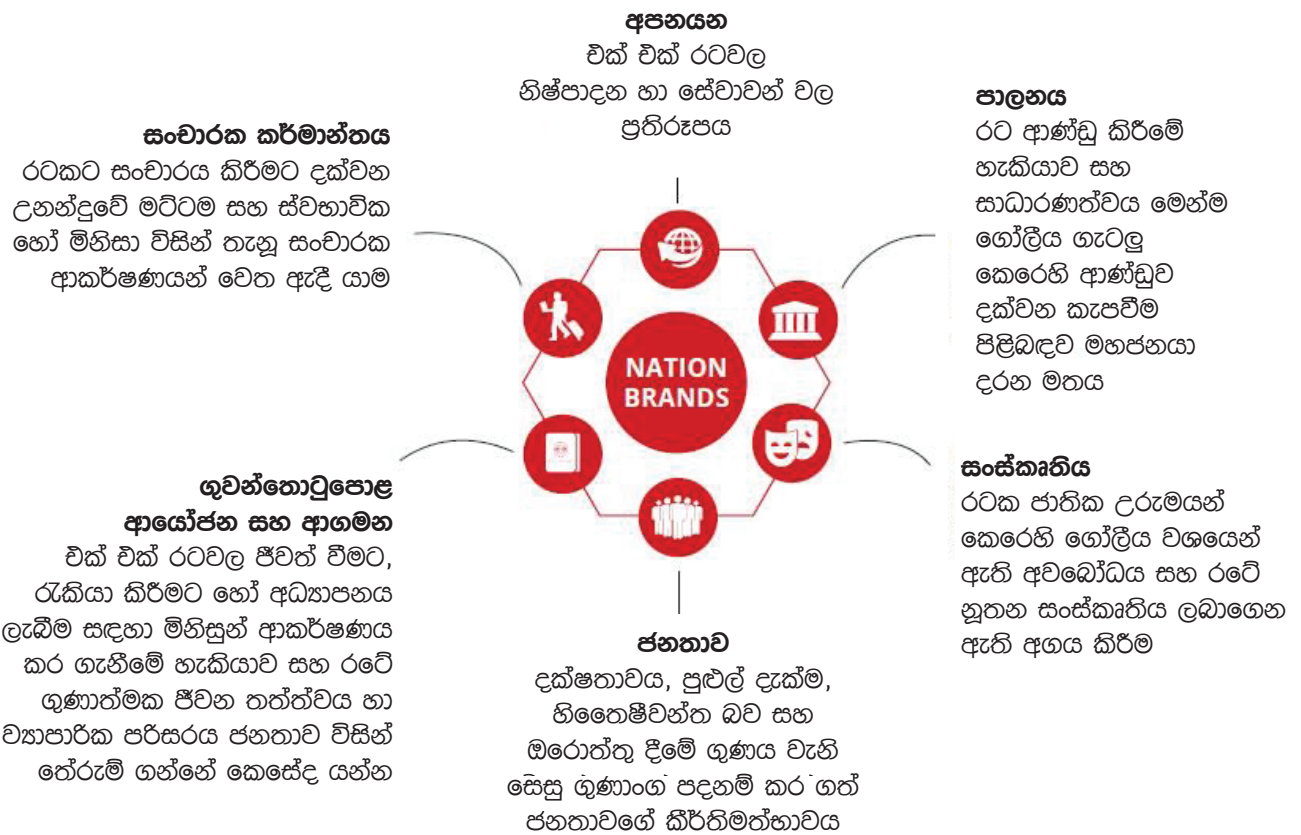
අපනයන
එක් එක් රටවල නිෂ්පාදන හා සේවාවන් වල ප්‍රතිරූපය

සංචාරක කර්මාන්තය
රටකට සංචාරය කිරීමට දක්වන උනන්දුවේ මට්ටම සහ ස්වභාවික හෝ මිනිසා විසින් තැනූ සංචාරක ආකර්ෂණයන් වෙත ඇදී යාම

පාලනය
රට ආණ්ඩු කිරීමේ හැකියාව සහ සාධාරණත්වය මෙන්ම ගෝලීය ගැටලු කෙරෙහි ආණ්ඩුව දක්වන කැපවීම පිළිබඳව මහජනයා දරන මතය

NATION BRANDS

සංස්කෘතිය
රටක ජාතික උරුමයන් කෙරෙහි ගෝලීය වශයෙන් ඇති අවබෝධය සහ රටේ නූතන සංස්කෘතිය ලබාගෙන ඇති අගය කිරීම

ගුවන්තොටුපොළ
ආයෝජන සහ ආගමන
එක් එක් රටවල ජීවත් වීමට, රැකියා කිරීමට හෝ අධ්‍යාපනය ලැබීම සඳහා මිනිසුන් ආකර්ෂණය කර ගැනීමේ හැකියාව සහ රටේ ගුණාත්මක ජීවන තත්ත්වය හා ව්‍යාපාරික පරිසරය ජනතාව විසින් තේරුම් ගන්නේ කෙසේද යන්න

ජනතාව
දක්ෂතාවය, පුළුල් දැක්ම, හිතෛෂීවන්ත බව සහ ඔරොත්තු දීමේ ගුණය වැනි සෙසු ගුණාංග පදනම් කර ගත් ජනතාවගේ කීර්තිමත්භාවය